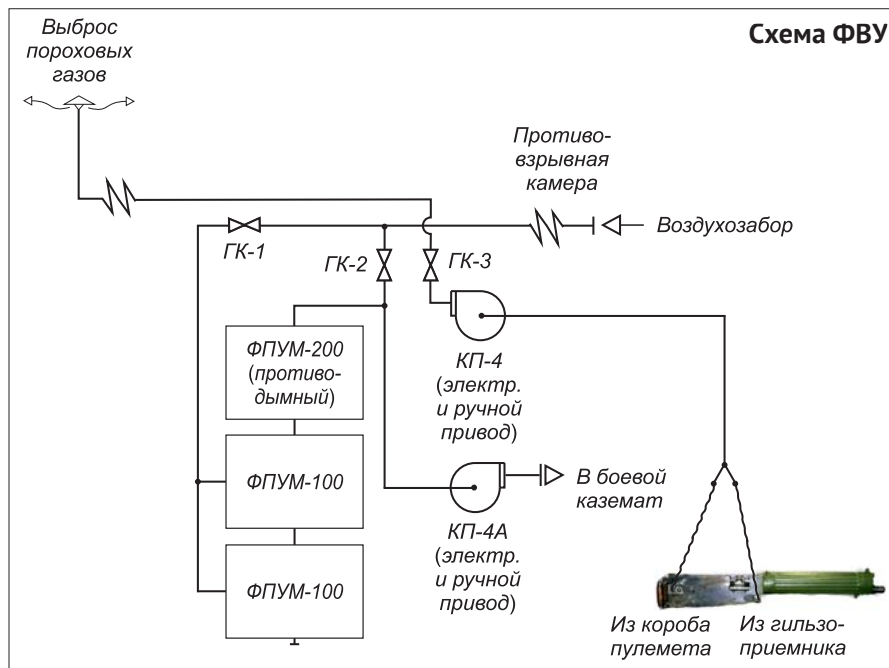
Схема ФВУ

Выброс пороховых газов

Противо-взрывная камера

Воздухозабор

ГК-1

ГК-2

ГК-3

ФПУМ-200 (противо-дымный)

КП-4 (электр. и ручной привод)

ФПУМ-100

В боевой каземат

КП-4А (электр. и ручной привод)

ФПУМ-100

Из короба пулемета

Из гильзо-приемника